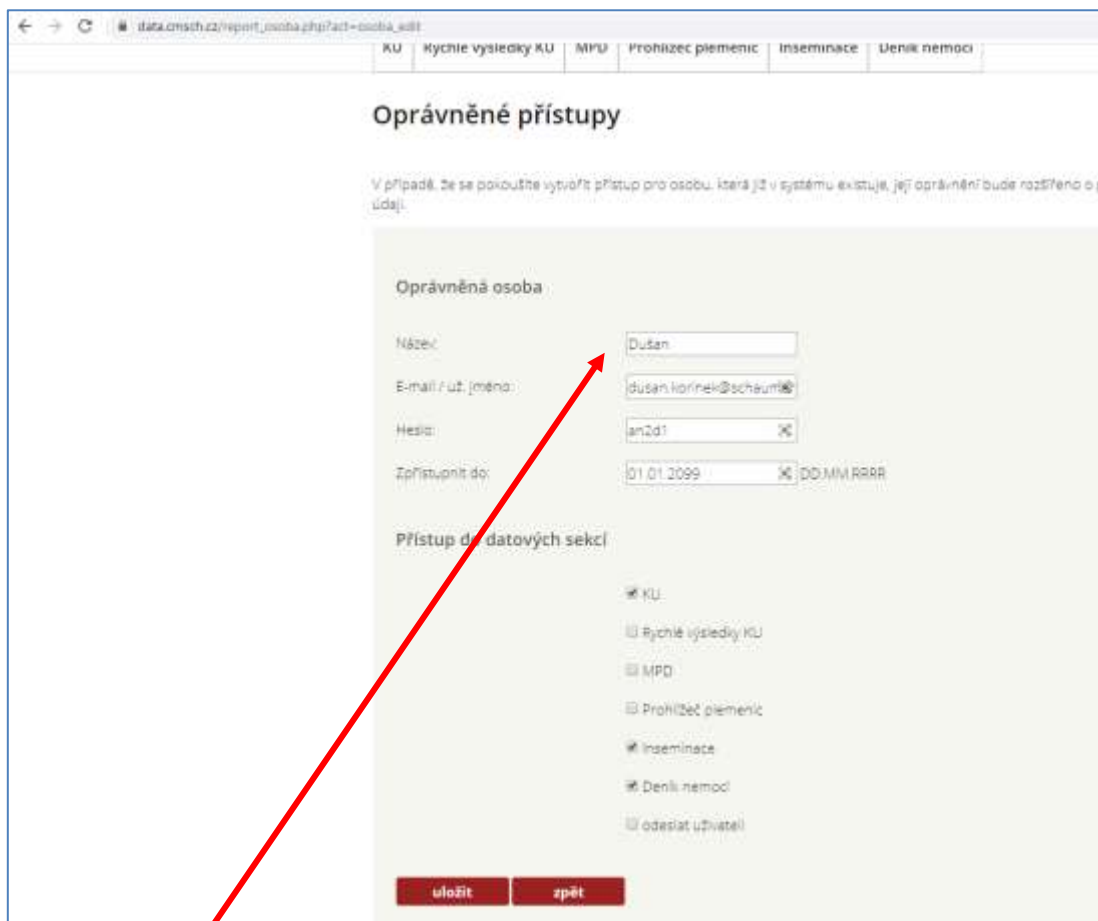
data.cmsch.cz/report_osoba.php?act=osoba_edit

KU | Rychlé výsledky KU | MPD | Prohlížeč plemenic | Inseminace | Deník nemocí

Oprávněné přístupy

V případě, že se pokoušíte vytvořit přístup pro osobu, která již v systému existuje, její oprávnění bude rozšířeno o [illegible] údaji.

Oprávněná osoba

Název: Dušan

E-mail / už. jméno: dusan.korinek@schaum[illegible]

Heslo: an2d1

Zpřístupnit do: 01.01.2099 DD.MM.RRRR

Přístup do datových sekcí

KU

Rychlé výsledky KU

MPD

Prohlížeč plemenic

Inseminace

Deník nemocí

odeslat uživateli

uložit zpět